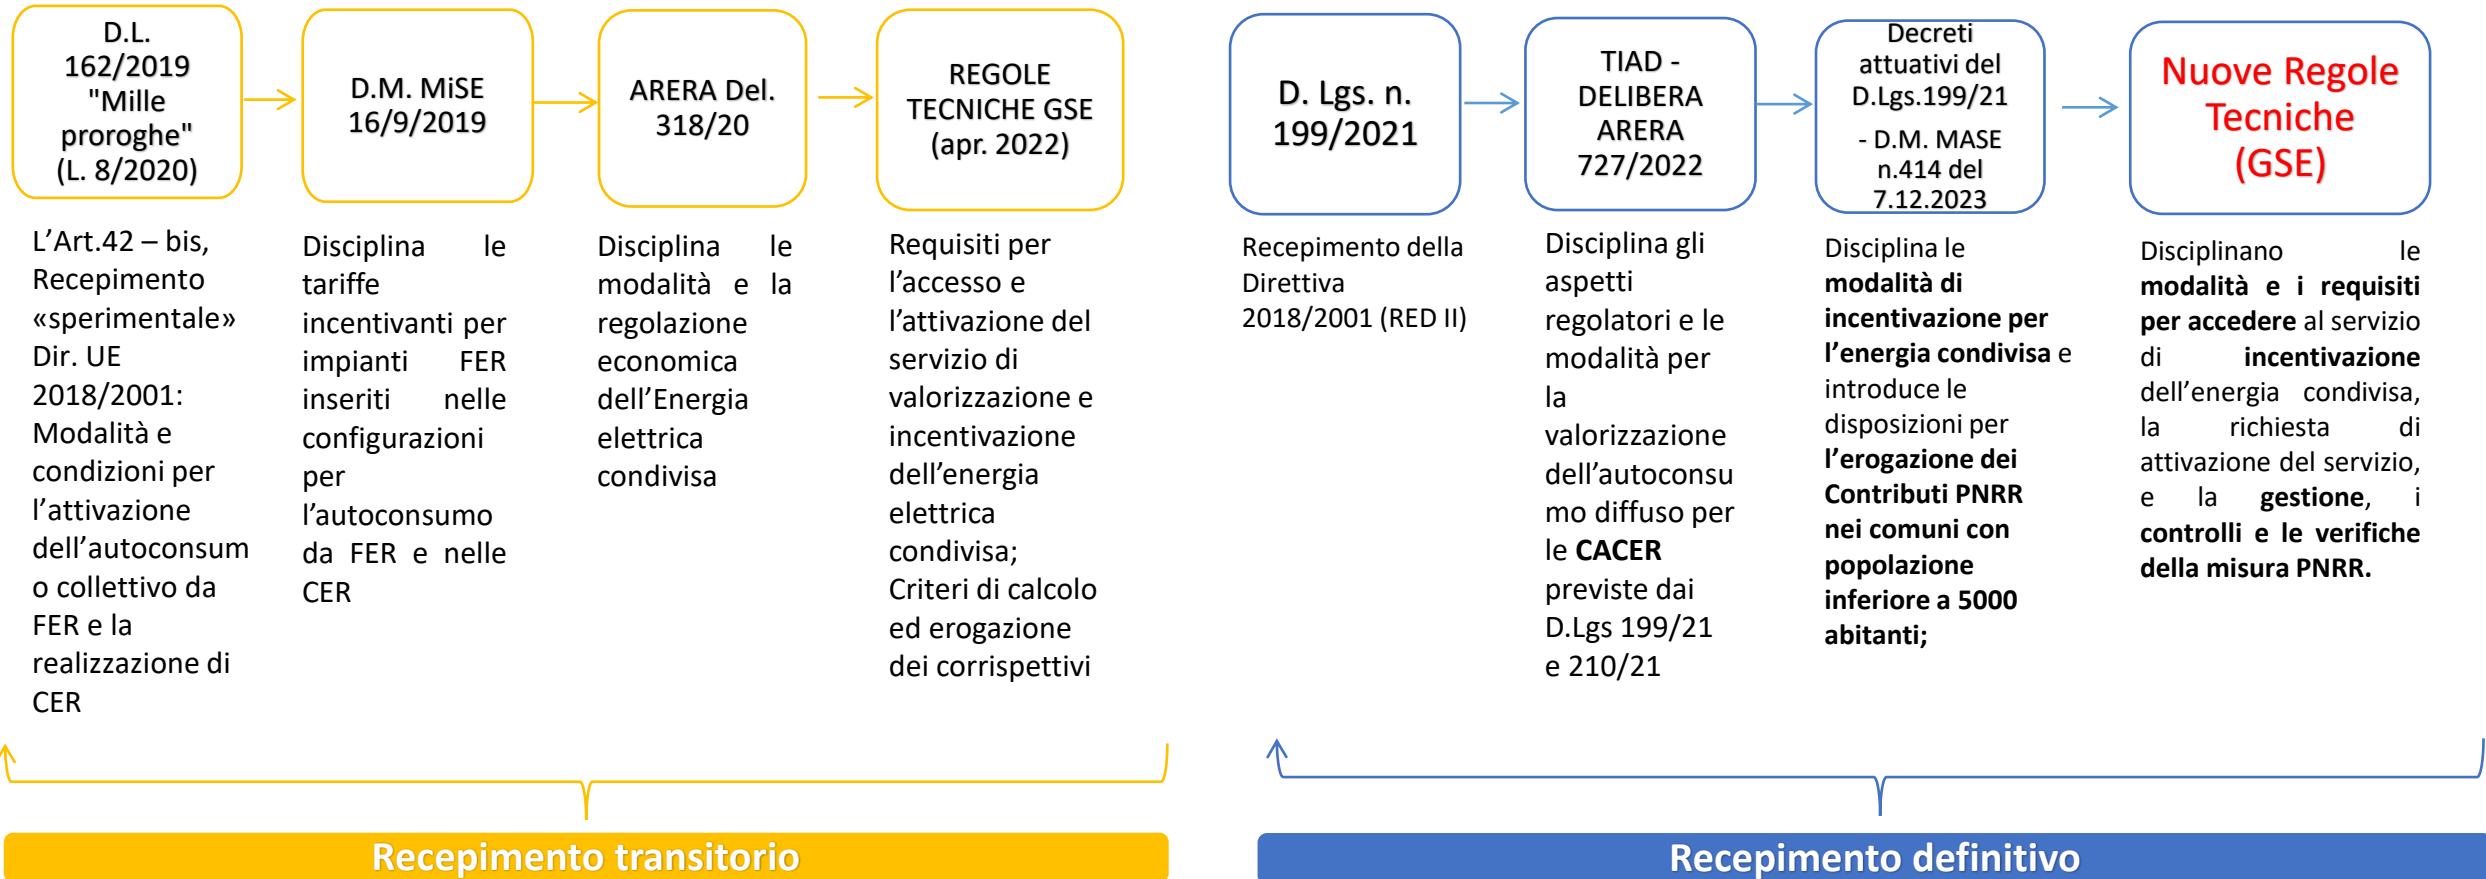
D.L. 162/2019 "Mille proroghe" (L. 8/2020)

L'Art.42 – bis, Recepimento «sperimentale» Dir. UE 2018/2001: Modalità e condizioni per l'attivazione dell'autoconsumo collettivo da FER e la realizzazione di CER

D.M. MiSE 16/9/2019

Disciplina le tariffe incentivanti per impianti FER inseriti nelle configurazioni per l'autoconsumo da FER e nelle CER

ARERA Del. 318/20

Disciplina le modalità e la regolazione economica dell'Energia elettrica condivisa

REGOLE TECNICHE GSE (apr. 2022)

Requisiti per l'accesso e l'attivazione del servizio di valorizzazione e incentivazione dell'energia elettrica condivisa; Criteri di calcolo ed erogazione dei corrispettivi

D. Lgs. n. 199/2021

Recepimento della Direttiva 2018/2001 (RED II)

TIAD - DELIBERA ARERA 727/2022

Disciplina gli aspetti regolatori e le modalità per la valorizzazione dell'autoconsumo diffuso per le CACER previste dai D.Lgs 199/21 e 210/21

Decreti attuativi del D.Lgs.199/21
- D.M. MASE n.414 del 7.12.2023

Disciplina le modalità di incentivazione per l'energia condivisa e introduce le disposizioni per l'erogazione dei Contributi PNRR nei comuni con popolazione inferiore a 5000 abitanti;

Nuove Regole Tecniche (GSE)

Disciplinano le modalità e i requisiti per accedere al servizio di incentivazione dell'energia condivisa, la richiesta di attivazione del servizio, e la gestione, i controlli e le verifiche della misura PNRR.

Recepimento transitorio

Recepimento definitivo